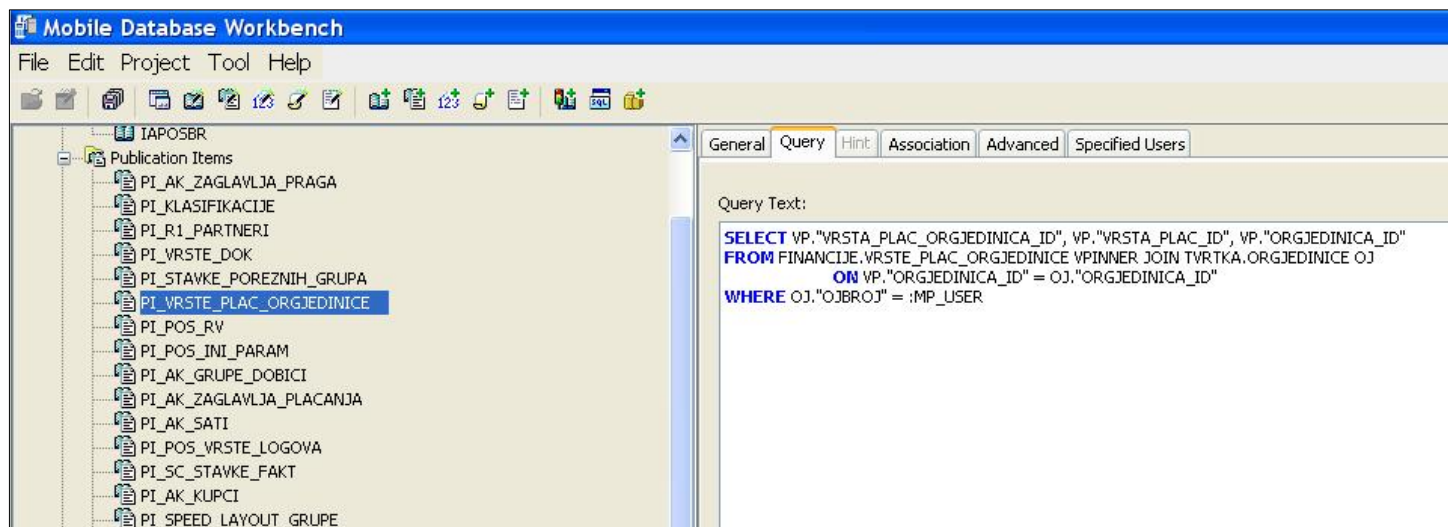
Mobile Database Workbench

File Edit Project Tool Help

IAPOSBR
Publication Items
PI_AK_ZAGLAVLJA_PRAGA
PI_KLASIFIKACIJE
PI_R1_PARTNERI
PI_VRSTE_DOK
PI_STAVKE_POREZNIH_GRUPA
PI_VRSTE_PLAC_ORGJEDINICE
PI_POS_RV
PI_POS_INI_PARAM
PI_AK_GRUPE_DOBICI
PI_AK_ZAGLAVLJA_PLACANJA
PI_AK_SATI
PI_POS_VRSTE_LOGOVA
PI_SC_STAVKE_FAKT
PI_AK_KUPCI
PI_SPEED_LAYOUT_GRUPE

General | Query | Hint | Association | Advanced | Specified Users

Query Text:

SELECT VP."VRSTA_PLAC_ORGJEDINICA_ID", VP."VRSTA_PLAC_ID", VP."ORGJEDINICA_ID"
FROM FINANCIJE.VRSTE_PLAC_ORGJEDINICE VPINNER JOIN TVRTKA.ORGJEDINICE OJ
ON VP."ORGJEDINICA_ID" = OJ."ORGJEDINICA_ID"
WHERE OJ."OJBROJ" = :MP_USER